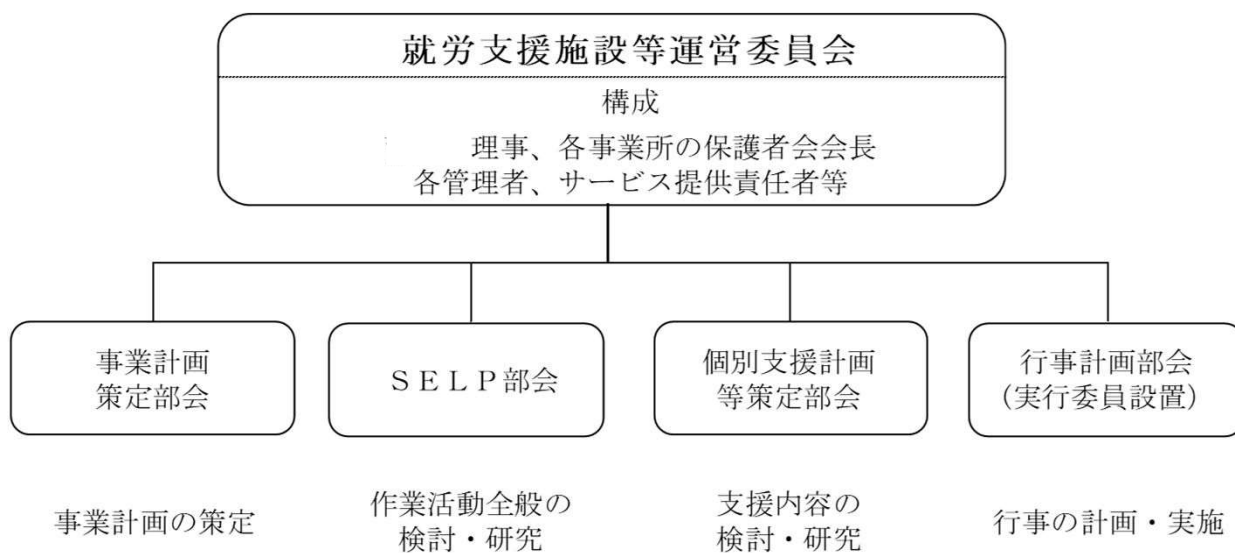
就労支援施設等運営委員会

構成

理事、各事業所の保護者会会長
各管理者、サービス提供責任者等

事業計画
策定部会

ＳＥＬＰ部会

個別支援計画
等策定部会

行事計画部会
（実行委員設置）

事業計画の策定

作業活動全般の
検討・研究

支援内容の
検討・研究

行事の計画・実施